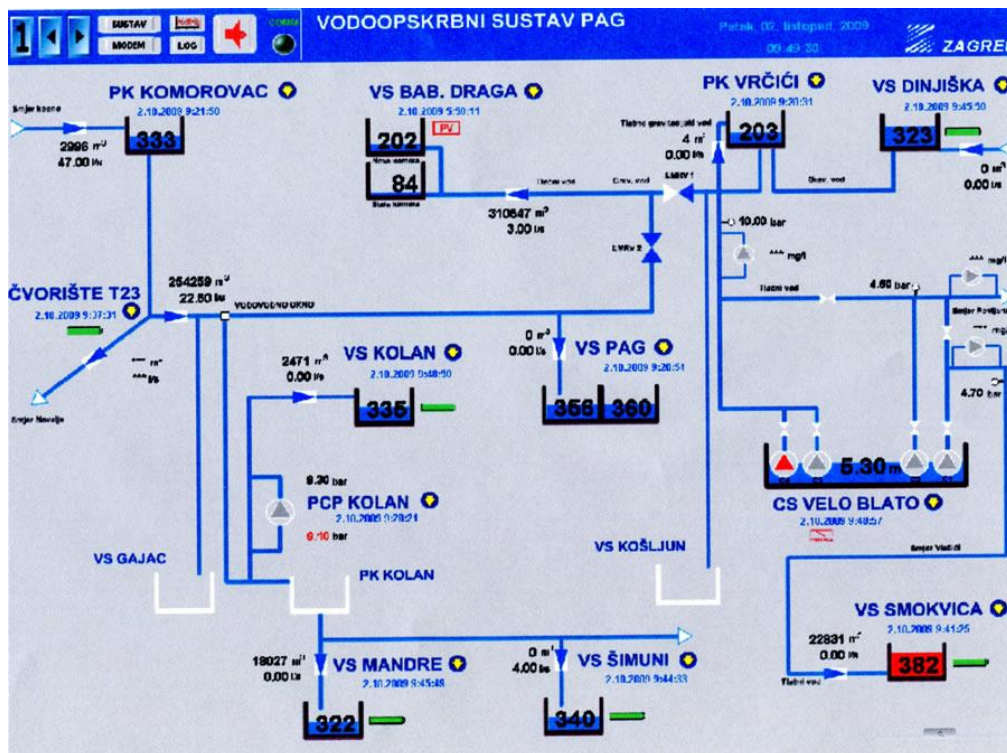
1 SUSTAV MODEM LOG COMM VODOOPSKRBNI SUSTAV PAG Petak, 02. listopad, 2009 09:49:30 ZAGREB

PK KOMOROVAC
2.10.2009 9:21:50
Smjer kosne
2996 $m^3$
47.00 l/s
333

VS BAB. DRAGA
2.10.2009 5:50:11
PV
202
Nova komora
84
Stara komora

PK VRČIĆI
2.10.2009 9:20:31
Tlačni gravitacijski vod
4 $m^3$
0.00 l/s
203
Grav. vod
LMRV 1
Tlačni vod
310647 $m^3$
3.00 l/s
LMRV 2

VS DINJIŠKA
2.10.2009 9:45:50
323
Grav. vod
0 $m^3$
0.00 l/s

10.00 bar
*** mg/l
Tlačni vod
4.60 bar
Smjer Povljana
*** mg/l
4.70 bar

ČVORIŠTE T23
2.10.2009 9:37:31
254259 $m^3$
22.80 l/s
VODOVODNO OKNO
**** $m^3$
*** l/s
Smjer Novalja

2471 $m^3$
0.00 l/s
VS KOLAN
2.10.2009 9:48:50
335

0 $m^3$
0.00 l/s
VS PAG
2.10.2009 9:20:51
356 360

5.30 m
CS VELO BLATO
2.10.2009 9:48:57

9.30 bar
PCP KOLAN
2.10.2009 9:20:21
0.10 bar

VS GAJAC
PK KOLAN
VS KOŠLJUN
Smjer Vlašići

VS SMOKVICA
2.10.2009 9:41:25
22831 $m^3$
0.00 l/s
382
Tlačni vod

18027 $m^3$
0.00 l/s
VS MANDRE
2.10.2009 9:45:48
322

0 $m^3$
4.00 l/s
VS ŠIMUNI
2.10.2009 9:44:33
340